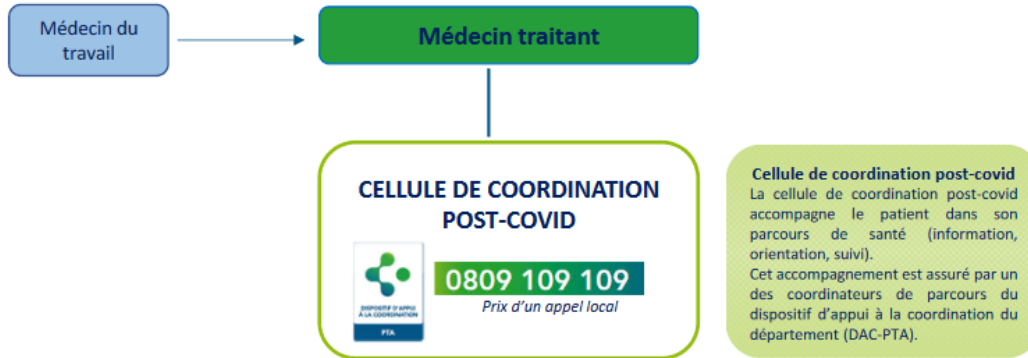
Médecin du travail

Médecin traitant

CELLULE DE COORDINATION POST-COVID

DISPOSITIF D'APPUI À LA COORDINATION

PTA

0809 109 109

Prix d'un appel local

Cellule de coordination post-covid
La cellule de coordination post-covid accompagne le patient dans son parcours de santé (information, orientation, suivi).
Cet accompagnement est assuré par un des coordinateurs de parcours du dispositif d'appui à la coordination du département (DAC-PTA).